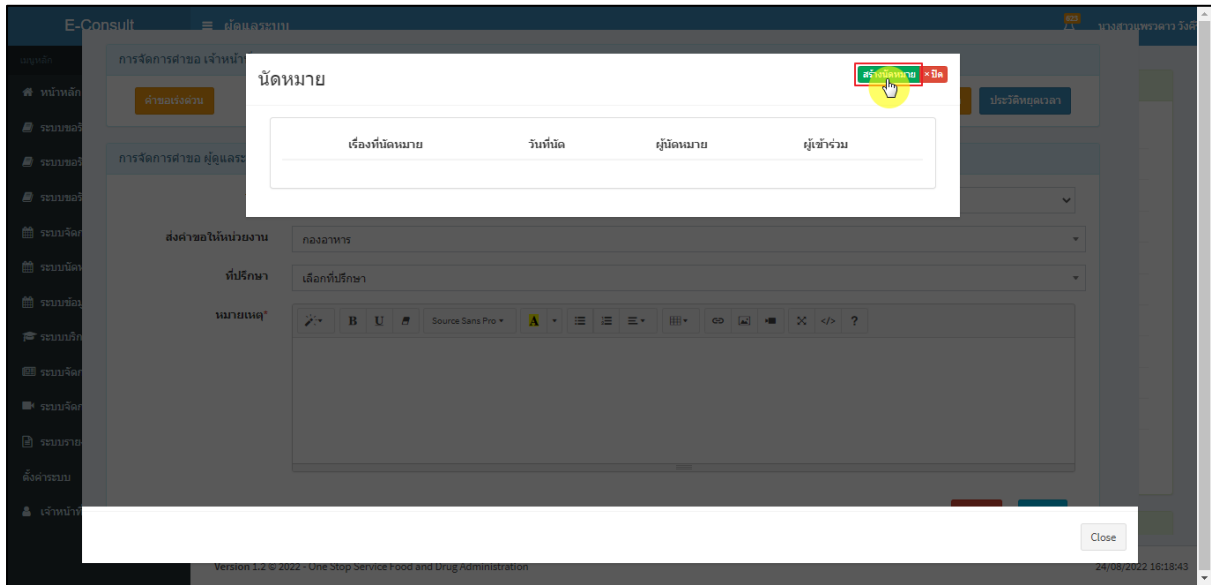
E-Consult ≡ ผู้ดูแลระบบ

นางสาวนพรดาว วังดี

เมนูหลัก
หน้าหลัก
ระบบขอรั
ระบบขอรั
ระบบขอรั
ระบบจัดก
ระบบนัดห
ระบบข้อมู
ระบบบริก
ระบบจัดก
ระบบจัดก
ระบบราย
ตั้งค่าระบบ
เจ้าหน้าที่

การจัดการคำขอ เจ้าหน้า
คำขอเร่งด่วน
ประวัติหยุดเวลา
การจัดการคำขอ ผู้ดูแลระ

นัดหมาย
สร้างนัดหมาย ×ปิด

| เรื่องที่นัดหมาย | วันที่นัด | ผู้นัดหมาย | ผู้เข้าร่วม |
|---|---|---|---|

ส่งคำขอให้หน่วยงาน กองอาหาร
ที่ปรึกษา เลือกที่ปรึกษา
หมายเหตุ*
B U Source Sans Pro A ?

Close

Version 1.2 © 2022 - One Stop Service Food and Drug Administration
24/08/2022 16:18:43